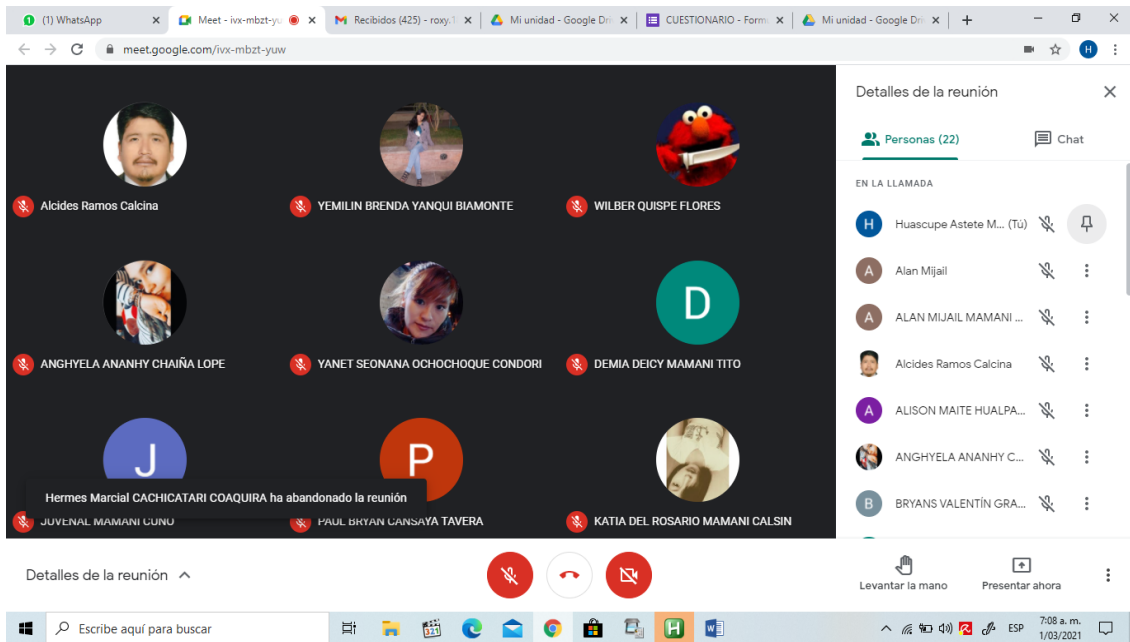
(1) WhatsApp
Meet - ivx-mbzt-yu
Recibidos (425) - roxy.1
Mi unidad - Google Dri
CUESTIONARIO - Form
Mi unidad - Google Dri

meet.google.com/ivx-mbzt-yuw

Alcides Ramos Calcina
YEMILIN BRENDA YANQUI BIAMONTE
WILBER QUISPE FLORES
ANGHYELA ANANHY CHAIÑA LOPE
YANET SEONANA OCHOCHOQUE CONDORI
D
DEMIA DEICY MAMANI TITO
J
JUVENAL MAMANI CUNO
P
PAUL BRYAN CANSAYA TAVERA
KATIA DEL ROSARIO MAMANI CALSIN

Hermes Marcial CACHICATARI COAQUIRA ha abandonado la reunión

Detalles de la reunión
Personas (22)
Chat
EN LA LLAMADA
H Huascupe Astete M... (Tú)
A Alan Mijail
A ALAN MIJAIL MAMANI ...
Alcides Ramos Calcina
A ALISON MAITE HUALPA...
ANGHYELA ANANHY C...
B BRYANS VALENTÍN GRA...

Detalles de la reunión
Levantar la mano
Presentar ahora

Escribe aquí para buscar
ESP
7:08 a. m.
1/03/2021